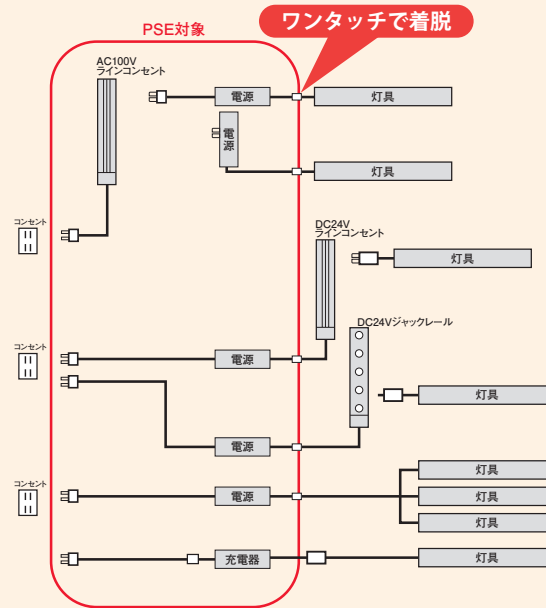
PSE対象

ワンタッチで着脱

AC100V
ラインコンセント

電源

灯具

電源

灯具

コンセント

DC24V
ラインコンセント

灯具

DC24Vジャックレール

コンセント

電源

灯具

電源

コンセント

灯具

電源

灯具

灯具

充電器

灯具